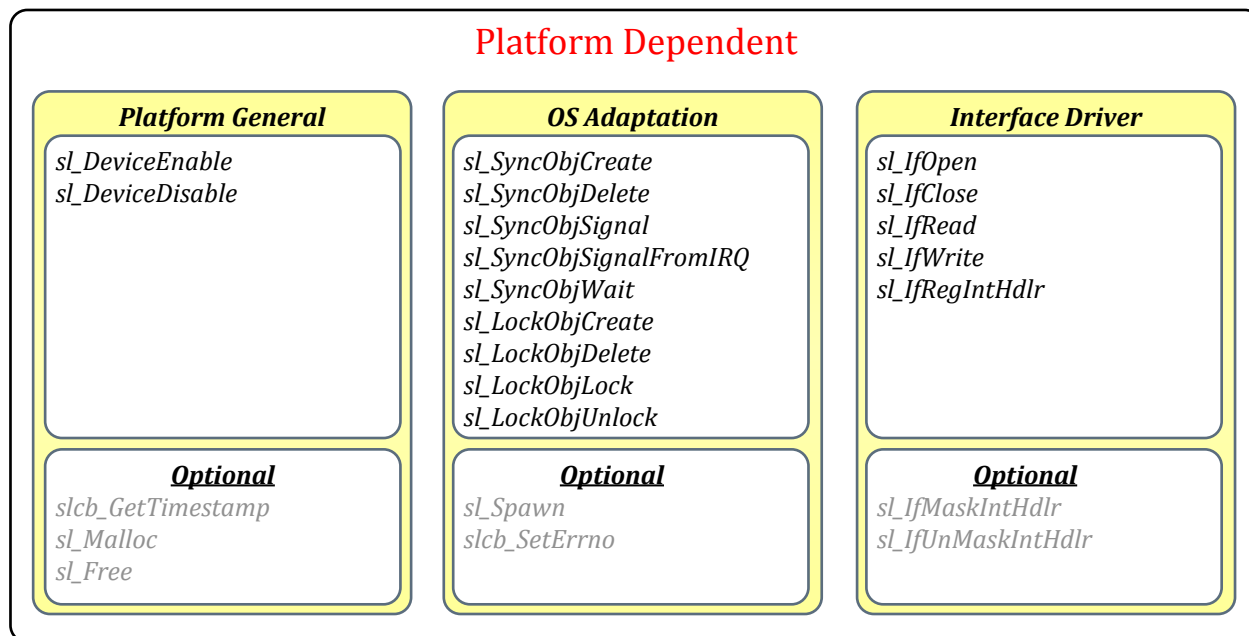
Platform Dependent

Platform General

sl_DeviceEnable
sl_DeviceDisable

Optional
slcb_GetTimestamp
sl_Malloc
sl_Free

OS Adaptation

sl_SyncObjCreate
sl_SyncObjDelete
sl_SyncObjSignal
sl_SyncObjSignalFromIRQ
sl_SyncObjWait
sl_LockObjCreate
sl_LockObjDelete
sl_LockObjLock
sl_LockObjUnlock

Optional
sl_Spawn
slcb_SetErrno

Interface Driver

sl_IfOpen
sl_IfClose
sl_IfRead
sl_IfWrite
sl_IfRegIntHdlr

Optional
sl_IfMaskIntHdlr
sl_IfUnMaskIntHdlr